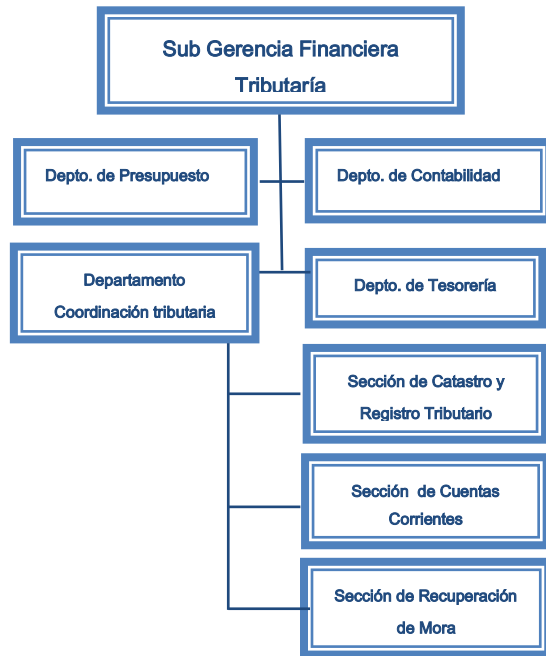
Sub Gerencia Financiera
Tributaría

Depto. de Presupuesto

Depto. de Contabilidad

Departamento
Coordinación tributaria

Depto. de Tesorería

Sección de Catastro y
Registro Tributario

Sección de Cuentas
Corrientes

Sección de Recuperación
de Mora